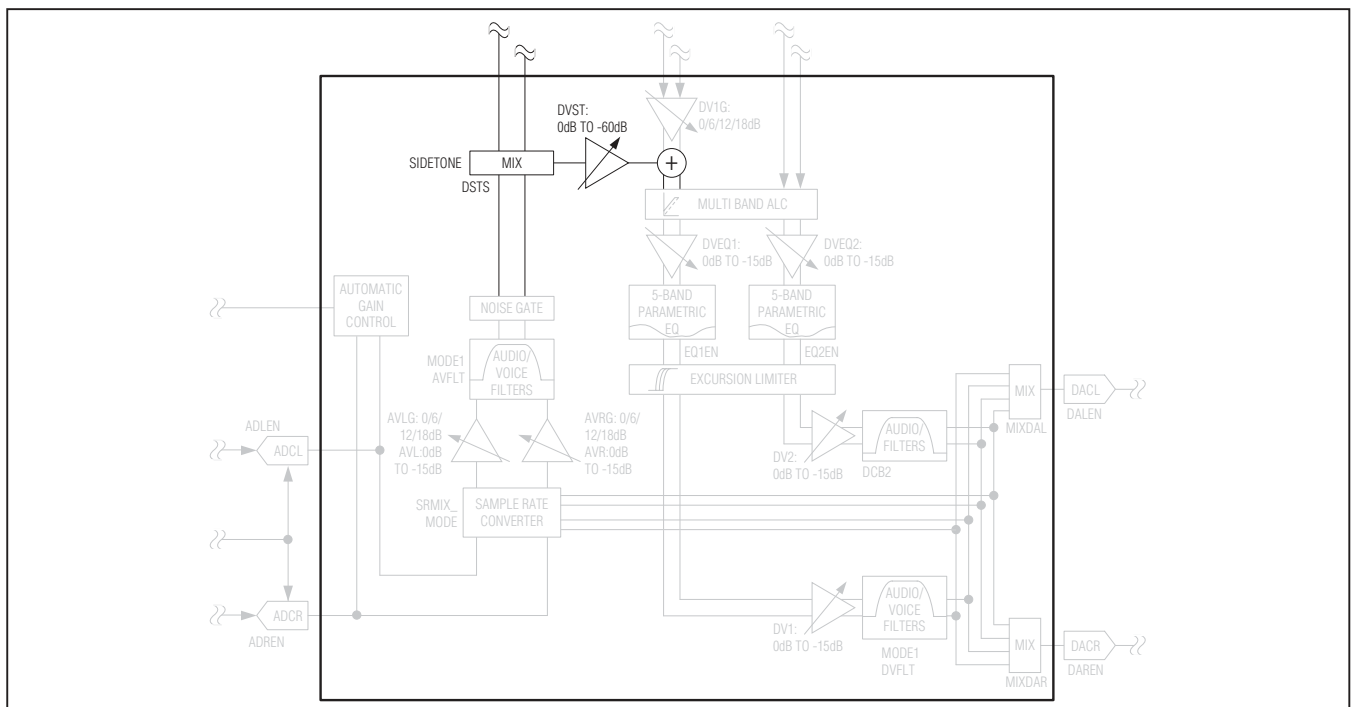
DVST:
0dB TO -60dB

DV1G:
0/6/12/18dB

SIDETONE
MIX
DSTS

MULTI BAND ALC

DVEQ1:
0dB TO -15dB

DVEQ2:
0dB TO -15dB

AUTOMATIC
GAIN
CONTROL

NOISE GATE

5-BAND
PARAMETRIC
EQ

5-BAND
PARAMETRIC
EQ

EQ1EN

EQ2EN

MODE1
AVFLT

AUDIO/
VOICE
FILTERS

EXCURSION LIMITER

MIX

DACL

DALEN

MIXDAL

ADLEN

ADCL

AVLG: 0/6/
12/18dB
AVL:0dB
TO -15dB

AVRG: 0/6/
12/18dB
AVR:0dB
TO -15dB

DV2:
0dB TO -15dB

AUDIO/
FILTERS

DCB2

SRMIX_
MODE

SAMPLE RATE
CONVERTER

ADCR

ADREN

DV1:
0dB TO -15dB

AUDIO/
VOICE
FILTERS

MODE1
DVFLT

MIX

DACR

DAREN

MIXDAR